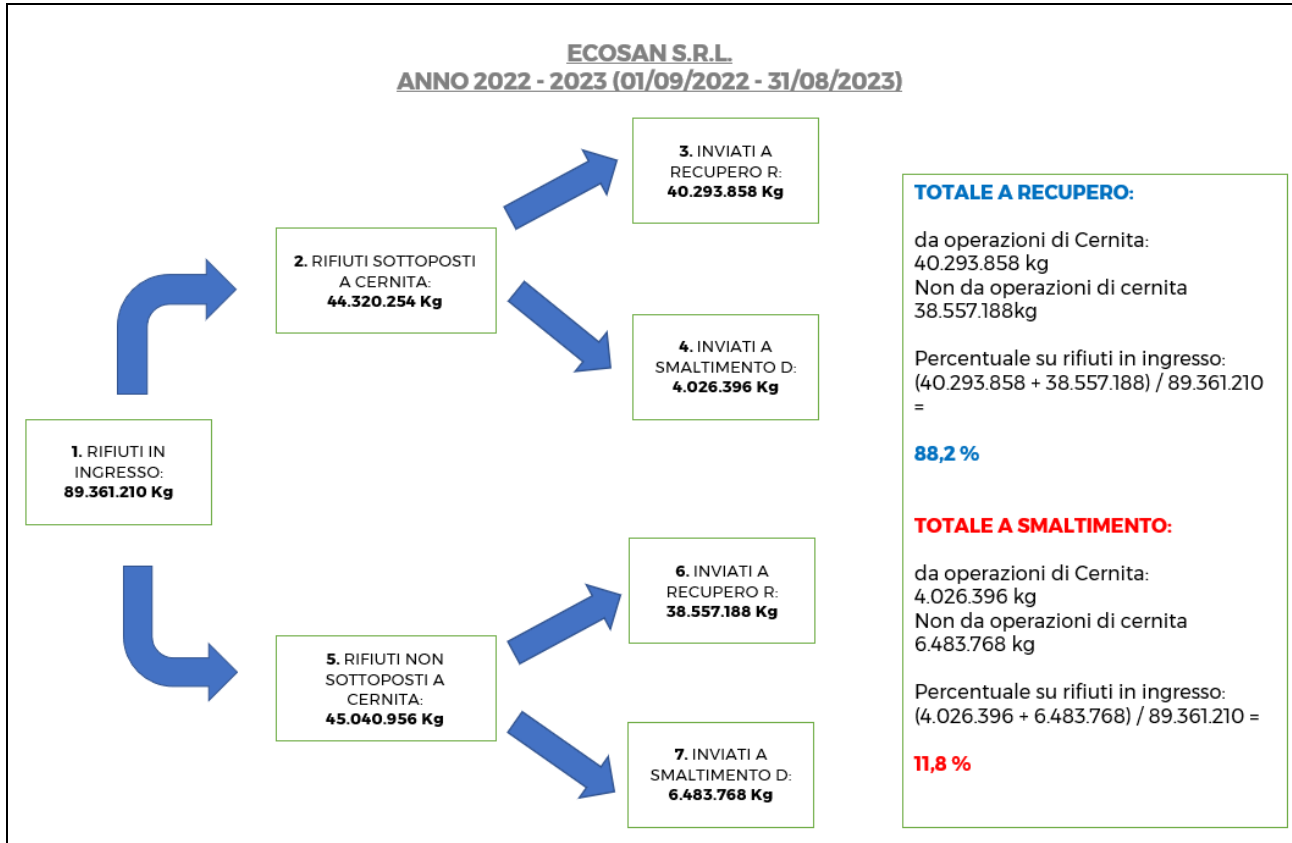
ECOSAN S.R.L.
ANNO 2022 - 2023 (01/09/2022 - 31/08/2023)

1. RIFIUTI IN INGRESSO:
89.361.210 Kg

2. RIFIUTI SOTTOPOSTI A CERNITA:
44.320.254 Kg

3. INVIATI A RECUPERO R:
40.293.858 Kg

4. INVIATI A SMALTIMENTO D:
4.026.396 Kg

5. RIFIUTI NON SOTTOPOSTI A CERNITA:
45.040.956 Kg

6. INVIATI A RECUPERO R:
38.557.188 Kg

7. INVIATI A SMALTIMENTO D:
6.483.768 Kg

TOTALE A RECUPERO:

da operazioni di Cernita:
40.293.858 kg
Non da operazioni di cernita
38.557.188kg

Percentuale su rifiuti in ingresso:
(40.293.858 + 38.557.188) / 89.361.210 =

88,2 %

TOTALE A SMALTIMENTO:

da operazioni di Cernita:
4.026.396 kg
Non da operazioni di cernita
6.483.768 kg

Percentuale su rifiuti in ingresso:
(4.026.396 + 6.483.768) / 89.361.210 =

11,8 %